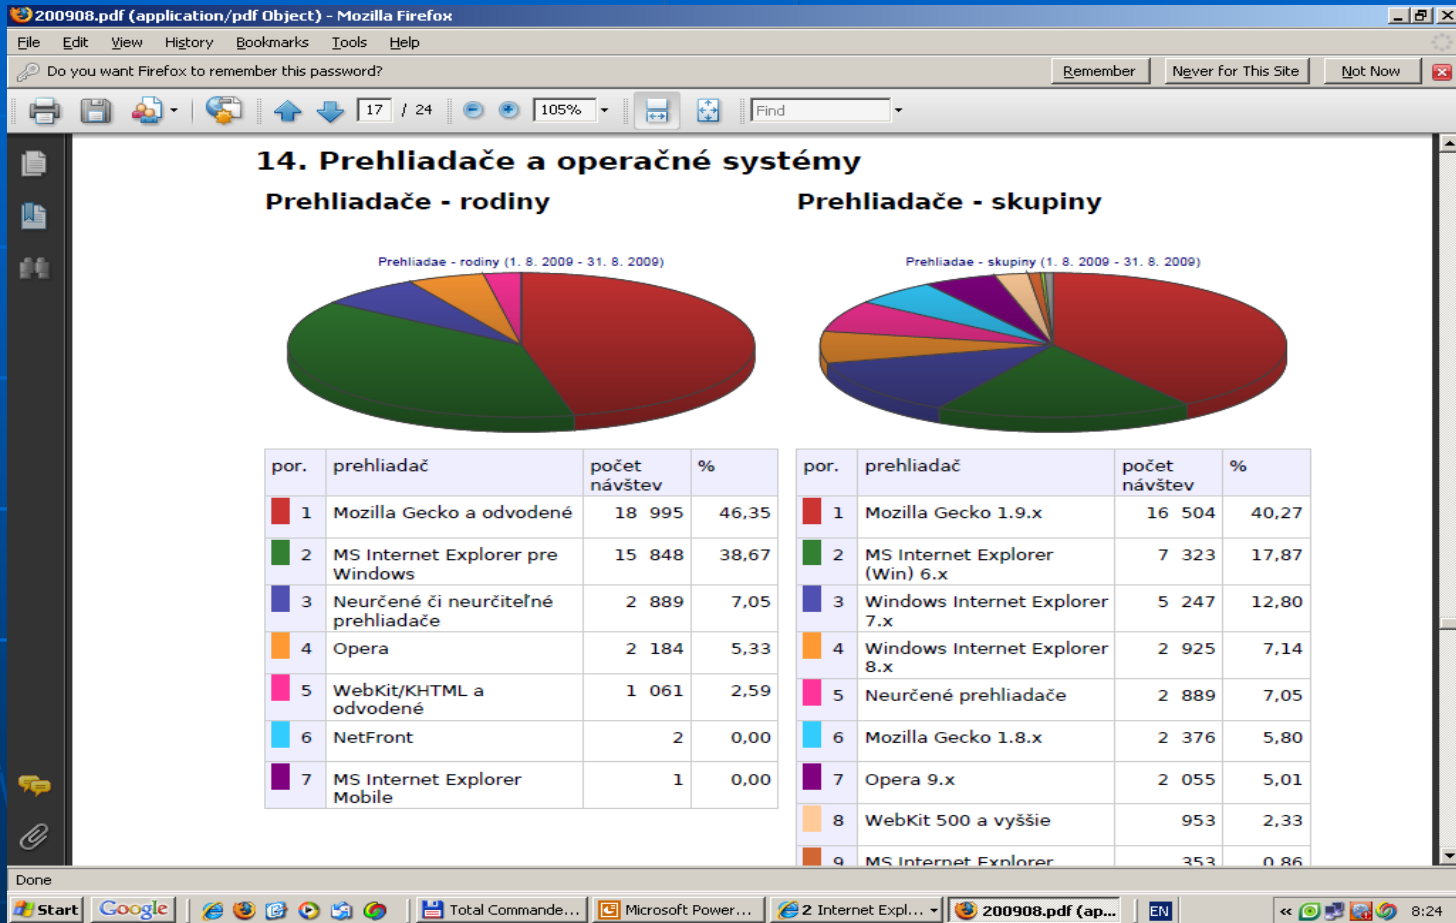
200908.pdf (application/pdf Object) - Mozilla Firefox

File Edit View History Bookmarks Tools Help

Do you want Firefox to remember this password? Remember Never for This Site Not Now

17 / 24 105% Find

14. Prehliadače a operačné systémy

Prehliadače - rodiny

Prehliadače - skupiny

Prehliadae - rodiny (1. 8. 2009 - 31. 8. 2009)

Prehliadae - skupiny (1. 8. 2009 - 31. 8. 2009)

| por. | prehliadač | počet návštev | % |
|---|---|---|---|
| 1 | Mozilla Gecko a odvodené | 18 995 | 46,35 |
| 2 | MS Internet Explorer pre Windows | 15 848 | 38,67 |
| 3 | Neurčené či neurčiteľné prehliadače | 2 889 | 7,05 |
| 4 | Opera | 2 184 | 5,33 |
| 5 | WebKit/KHTML a odvodené | 1 061 | 2,59 |
| 6 | NetFront | 2 | 0,00 |
| 7 | MS Internet Explorer Mobile | 1 | 0,00 |

| por. | prehliadač | počet návštev | % |
|---|---|---|---|
| 1 | Mozilla Gecko 1.9.x | 16 504 | 40,27 |
| 2 | MS Internet Explorer (Win) 6.x | 7 323 | 17,87 |
| 3 | Windows Internet Explorer 7.x | 5 247 | 12,80 |
| 4 | Windows Internet Explorer 8.x | 2 925 | 7,14 |
| 5 | Neurčené prehliadače | 2 889 | 7,05 |
| 6 | Mozilla Gecko 1.8.x | 2 376 | 5,80 |
| 7 | Opera 9.x | 2 055 | 5,01 |
| 8 | WebKit 500 a vyššie | 953 | 2,33 |
| 9 | MS Internet Explorer | 353 | 0,86 |

Done

Start Google Total Commande... Microsoft Power... 2 Internet Expl... 200908.pdf (ap... EN 8:24